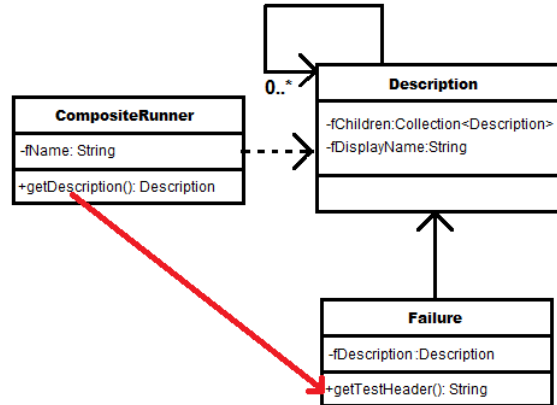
0..*

Description

-fChildren:Collection<Description>
-fDisplayName:String

CompositeRunner

-fName: String

+getDescription(): Description

Failure

-fDescription:Description

+getTestHeader(): String